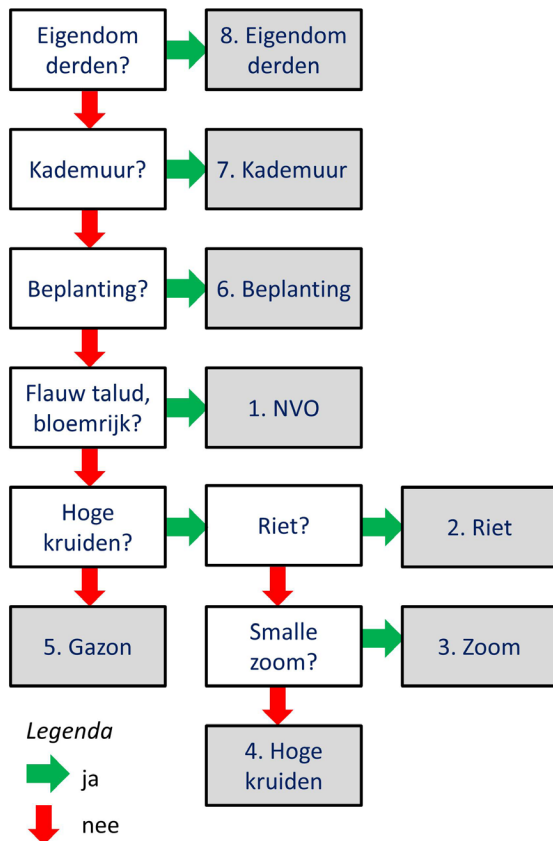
Eigendom derden?

8. Eigendom derden

Kademuur?

7. Kademuur

Beplanting?

6. Beplanting

Flauw talud, bloemrijk?

1. NVO

Hoge kruiden?

Riet?

2. Riet

5. Gazon

Smalle zoom?

3. Zoom

4. Hoge kruiden

*Legenda*

ja

nee